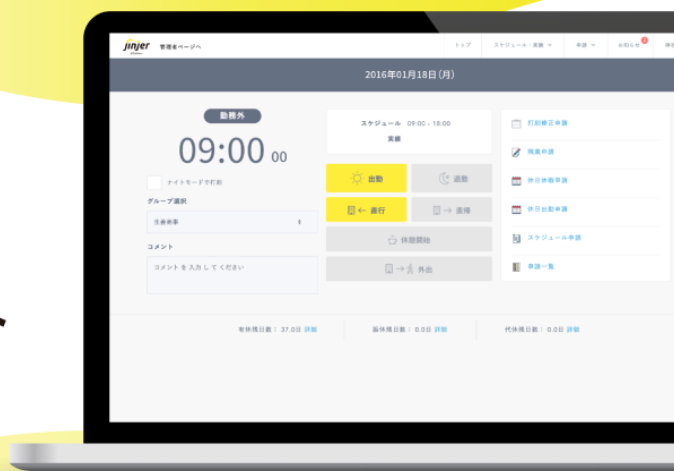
jinjer 管理者ページへ

トップ スケジュール・実績 申請 お知らせ

2016年01月18日(月)

勤務外

09:00 00

ナイトモードで打刻

グループ選択

コメント

コメントを入力してください

スケジュール 09:00 - 18:00

実績

出勤

退勤

直行

直帰

休憩開始

外出

打刻修正申請

残業申請

休日休暇申請

休日出勤申請

スケジュール申請

申請一覧

有休残日数： 37.0日 詳細

振休残日数： 0.0日 詳細

代休残日数： 0.0日 詳細